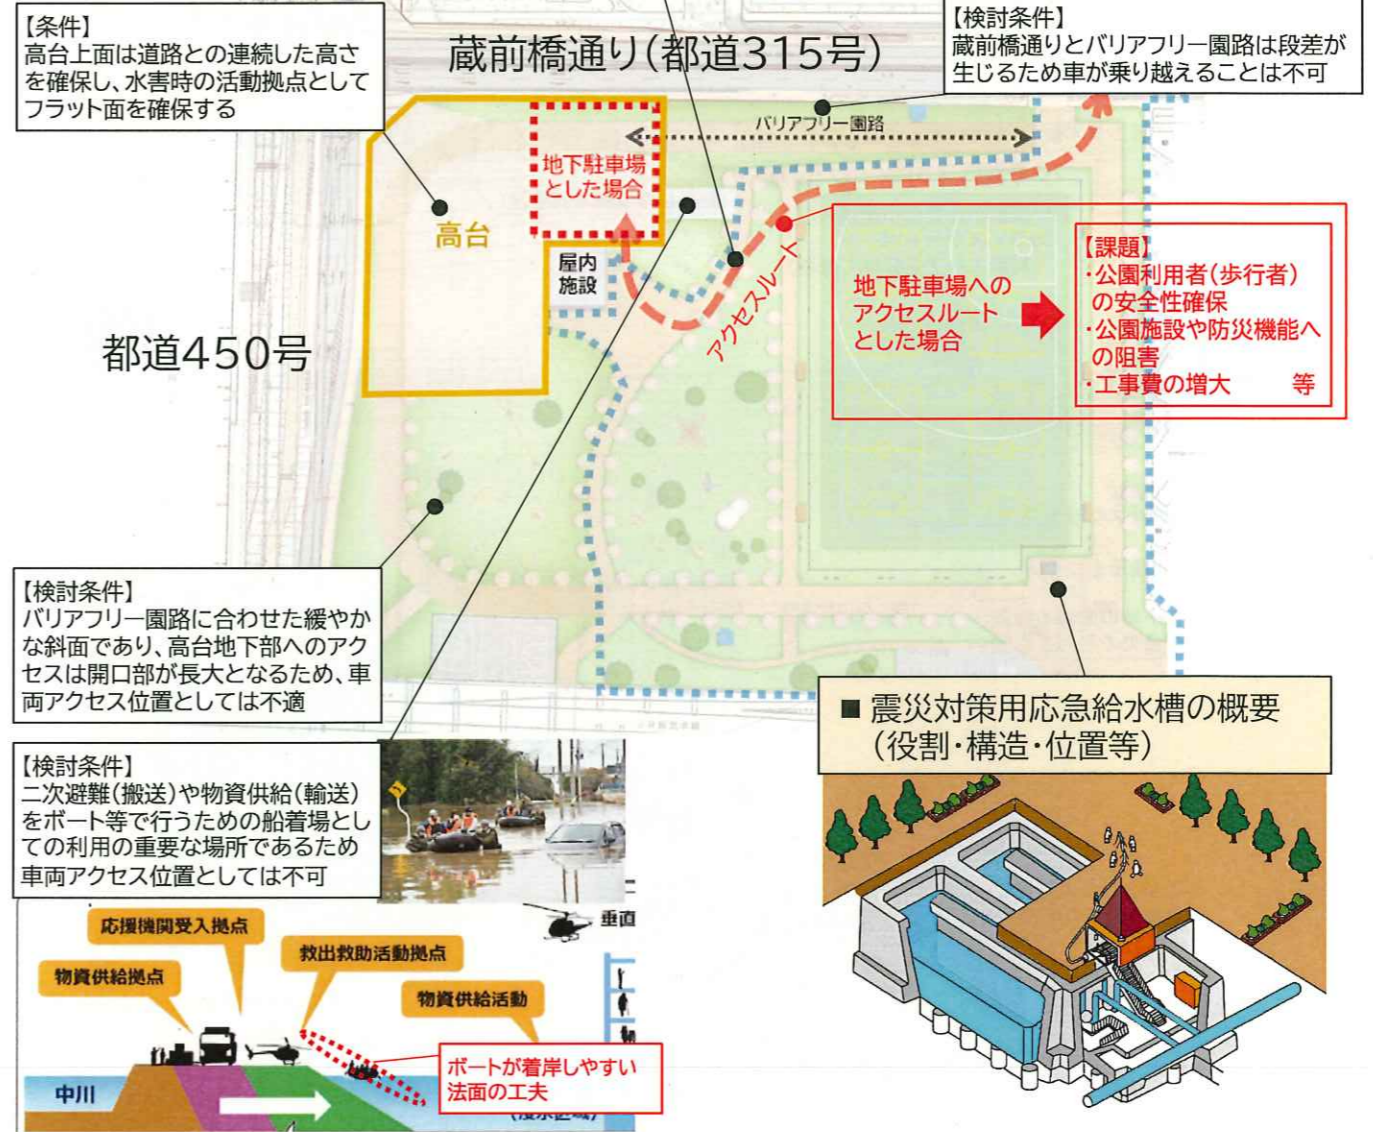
【条件】
高台上面は道路との連続した高さを確保し、水害時の活動拠点としてフラット面を確保する

蔵前橋通り(都道315号)

【検討条件】
蔵前橋通りとバリアフリー園路は段差が生じるため車が乗り越えることは不可

バリアフリー園路

地下駐車場とした場合

高台

屋内施設

アクセスルート

地下駐車場へのアクセスルートとした場合

【課題】
・公園利用者(歩行者)の安全性確保
・公園施設や防災機能への阻害
・工事費の増大　等

都道450号

【検討条件】
バリアフリー園路に合わせた緩やかな斜面であり、高台地下部へのアクセスは開口部が長大となるため、車両アクセス位置としては不適

【検討条件】
二次避難(搬送)や物資供給(輸送)をボート等で行うための船着場としての利用の重要な場所であるため車両アクセス位置としては不可

■ 震災対策用応急給水槽の概要(役割・構造・位置等)

応援機関受入拠点

物資供給拠点

救出救助活動拠点

物資供給活動

垂直

ボートが着岸しやすい法面の工夫

中川

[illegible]